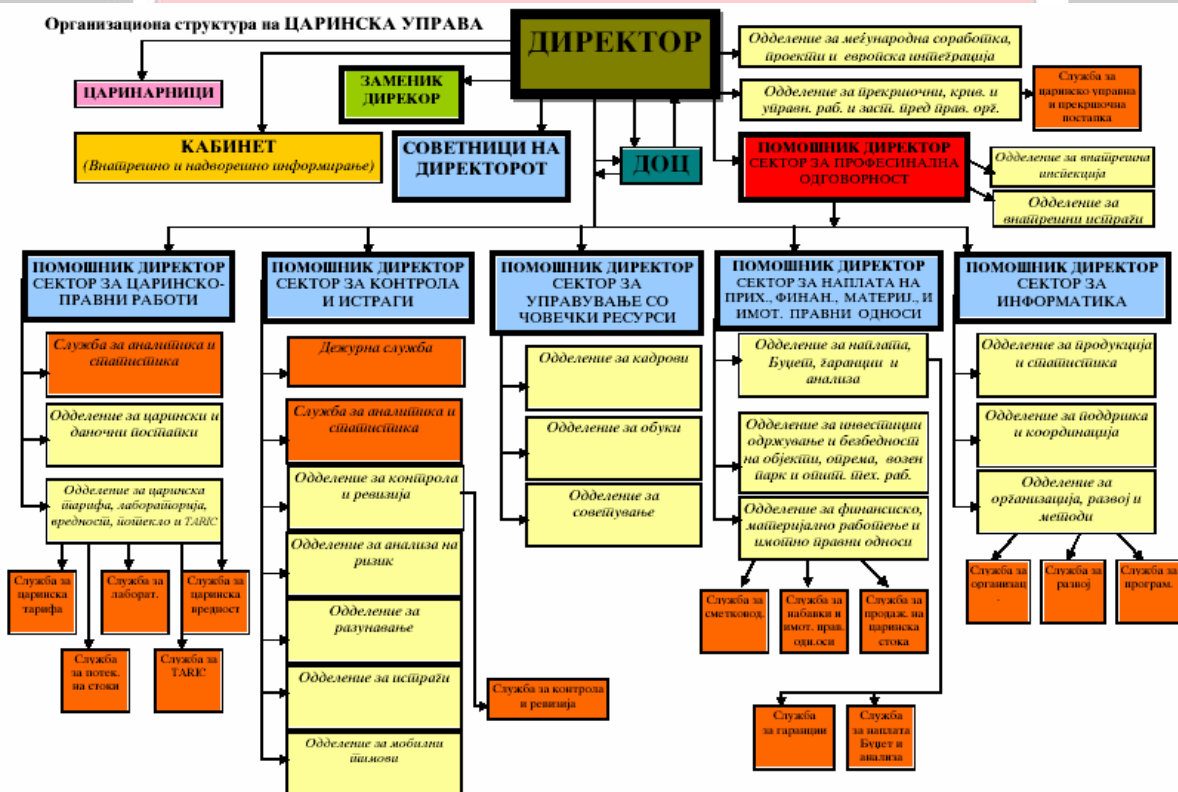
Организациона структура на ЦАРИНСКА УПРАВА

ДИРЕКТОР

Одделение за меѓународна соработка, проекти и европска интеграција

Одделение за прекршочни, крив. и управн. раб. и заст. пред прав. орг.

Служба за царинско управна и прекршочна постапка

ЦАРИНАРНИЦИ

ЗАМЕНИК ДИРЕКОР

КАБИНЕТ (Внатрешно и надворешно информирање)

СОВЕТНИЦИ НА ДИРЕКТОРОТ

ДОЦ

ПОМОШНИК ДИРЕКТОР СЕКТОР ЗА ПРОФЕСИНАЛНА ОДГОВОРНОСТ

Одделение за внатрешна инспекција

Одделение за внатрешни истраги

ПОМОШНИК ДИРЕКТОР СЕКТОР ЗА ЦАРИНСКО-ПРАВНИ РАБОТИ

Служба за аналитика и статистика

Одделение за царински и даночни постапки

Одделение за царинска тарифа, лабораторија, вредност, потекло и TARIC

Служба за царинска тарифа

Служба за лаборат.

Служба за царинска вредност

Служба за потек. на стоки

Служба за TARIC

ПОМОШНИК ДИРЕКТОР СЕКТОР ЗА КОНТРОЛА И ИСТРАГИ

Дежурна служба

Служба за аналитика и статистика

Одделение за контрола и ревизија

Одделение за анализа на ризик

Одделение за разузнавање

Одделение за истраги

Одделение за мобилни тимови

Служба за контрола и ревизија

ПОМОШНИК ДИРЕКТОР СЕКТОР ЗА УПРАВУВАЊЕ СО ЧОВЕЧКИ РЕСУРСИ

Одделение за кадрови

Одделение за обуки

Одделение за советување

ПОМОШНИК ДИРЕКТОР СЕКТОР ЗА НАПЛАТА НА ПРИХ., ФИНАН., МАТЕРИЈ., И ИМОТ. ПРАВНИ ОДНОСИ

Одделение за наплата, Буџет, гаранции и анализа

Одделение за инвестиции одржување и безбедност на објекти, опрема, возен парк и опш. тех. раб.

Одделение за финансиско, материјално работење и имотно правни односи

Служба за сметковод.

Служба за набавки и имот. прав. одн.оси

Служба за продаж. на царинска стока

Служба за гаранции

Служба за наплата Буџет и анализа

ПОМОШНИК ДИРЕКТОР СЕКТОР ЗА ИНФОРМАТИКА

Одделение за продукција и статистика

Одделение за поддршка и координација

Одделение за организација, развој и методи

Служба за организац.

Служба за развој

Служба за програм.